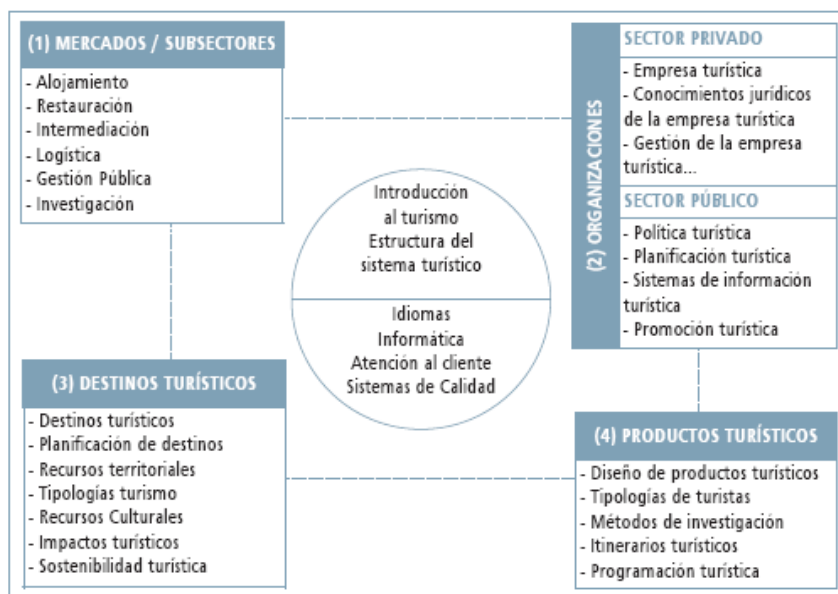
(1) MERCADOS / SUBSECTORES

- Alojamiento
- Restauración
- Intermediación
- Logística
- Gestión Pública
- Investigación

(2) ORGANIZACIONES

SECTOR PRIVADO

- Empresa turística
- Conocimientos jurídicos de la empresa turística
- Gestión de la empresa turística...

SECTOR PÚBLICO

- Política turística
- Planificación turística
- Sistemas de información turística
- Promoción turística

Introducción al turismo
Estructura del sistema turístico

Idiomas
Informática
Atención al cliente
Sistemas de Calidad

(3) DESTINOS TURÍSTICOS

- Destinos turísticos
- Planificación de destinos
- Recursos territoriales
- Tipologías turismo
- Recursos Culturales
- Impactos turísticos
- Sostenibilidad turística

(4) PRODUCTOS TURÍSTICOS

- Diseño de productos turísticos
- Tipologías de turistas
- Métodos de investigación
- Itinerarios turísticos
- Programación turística